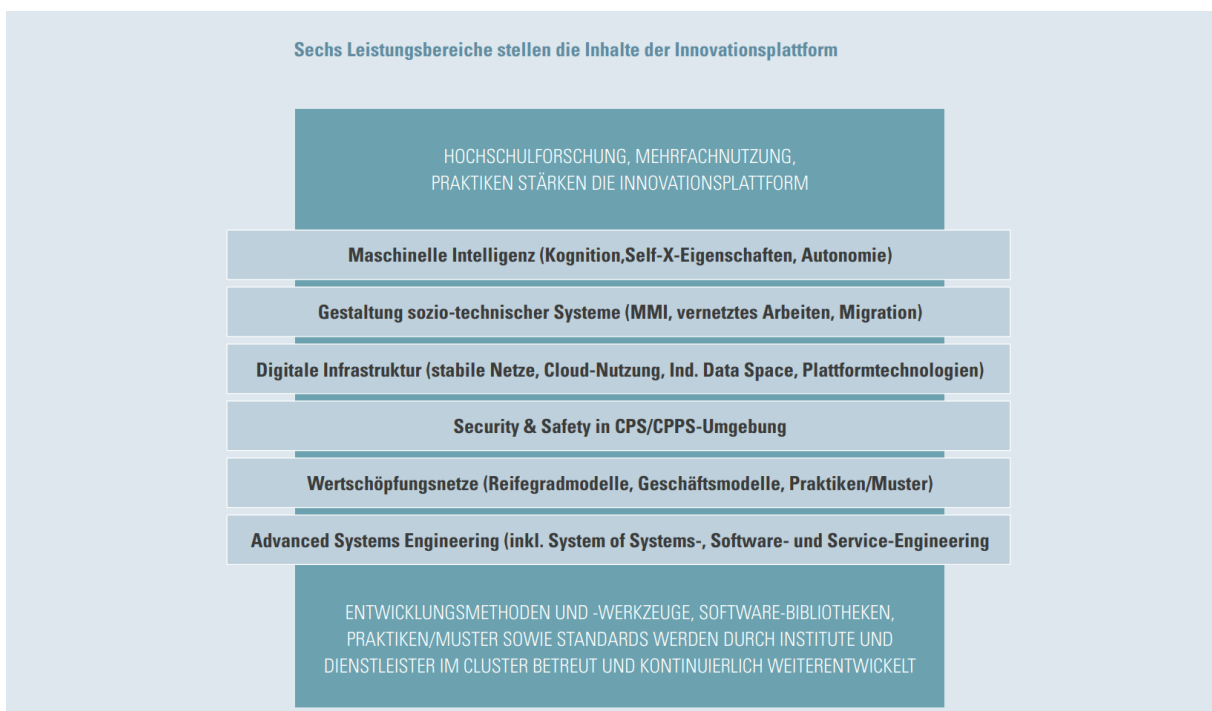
Sechs Leistungsbereiche stellen die Inhalte der Innovationsplattform

HOCHSCHULFORSCHUNG, MEHRFACHNUTZUNG, PRAKTIKEN STÄRKEN DIE INNOVATIONSPLATTFORM

Maschinelle Intelligenz (Kognition,Self-X-Eigenschaften, Autonomie)

Gestaltung sozio-technischer Systeme (MMI, vernetztes Arbeiten, Migration)

Digitale Infrastruktur (stabile Netze, Cloud-Nutzung, Ind. Data Space, Plattformtechnologien)

Security & Safety in CPS/CPPS-Umgebung

Wertschöpfungsnetze (Reifegradmodelle, Geschäftsmodelle, Praktiken/Muster)

Advanced Systems Engineering (inkl. System of Systems-, Software- und Service-Engineering

ENTWICKLUNGSMETHODEN UND -WERKZEUGE, SOFTWARE-BIBLIOTHEKEN, PRAKTIKEN/MUSTER SOWIE STANDARDS WERDEN DURCH INSTITUTE UND DIENSTLEISTER IM CLUSTER BETREUT UND KONTINUIERLICH WEITERENTWICKELT